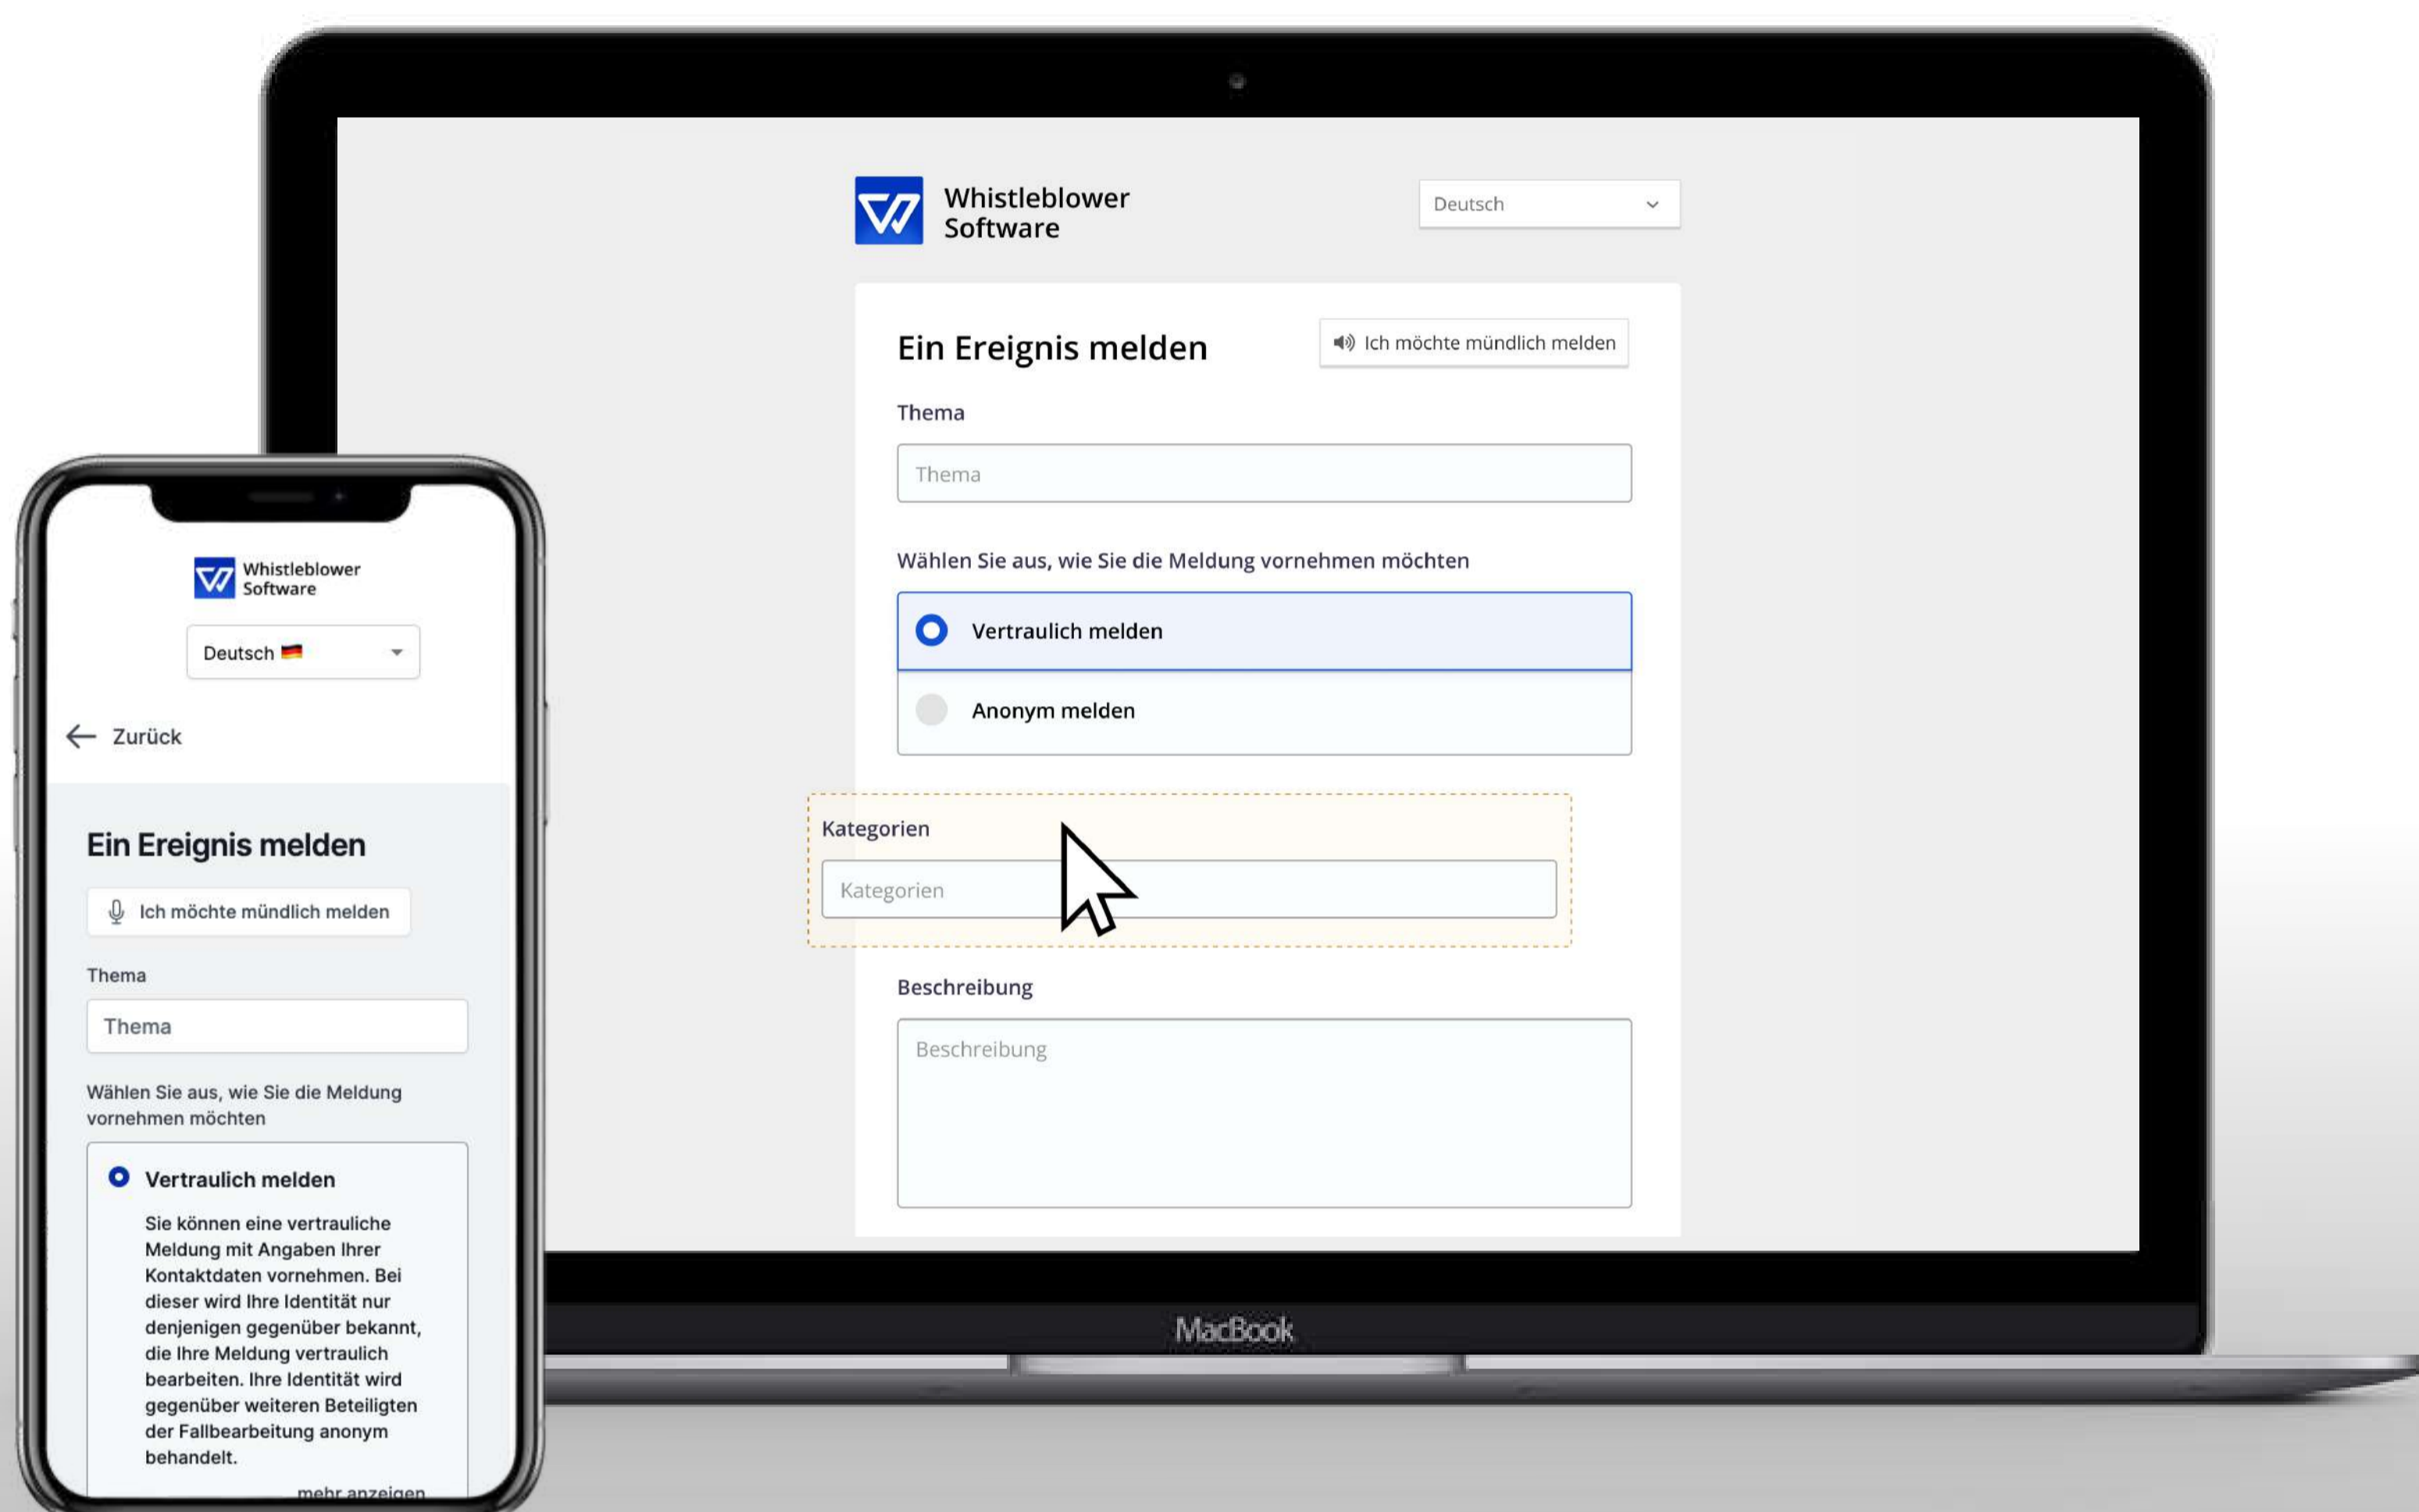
Whistleblower Software

Deutsch

Ein Ereignis melden

Ich möchte mündlich melden

Thema

Thema

Wählen Sie aus, wie Sie die Meldung vornehmen möchten

Vertraulich melden

Anonym melden

Kategorien

Kategorien

Beschreibung

Beschreibung

MacBook

Whistleblower Software

Deutsch

← Zurück

Ein Ereignis melden

Ich möchte mündlich melden

Thema

Thema

Wählen Sie aus, wie Sie die Meldung vornehmen möchten

Vertraulich melden

Sie können eine vertrauliche Meldung mit Angaben Ihrer Kontaktdaten vornehmen. Bei dieser wird Ihre Identität nur denjenigen gegenüber bekannt, die Ihre Meldung vertraulich bearbeiten. Ihre Identität wird gegenüber weiteren Beteiligten der Fallbearbeitung anonym behandelt.

mehr anzeigen